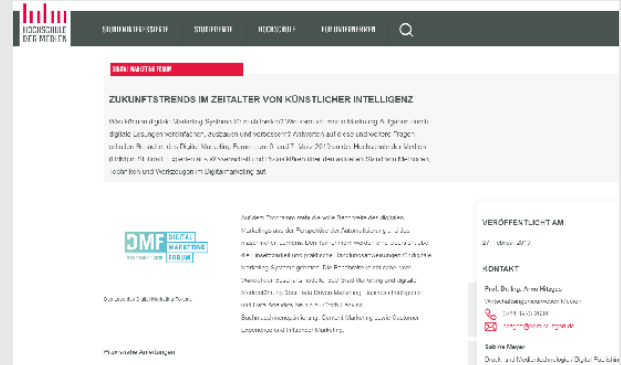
HOCHSCHULE DER MEDIEN

STUDIENINTERESSIERTE STUDIERENDE HOCHSCHULE FÜR UNTERNEHMEN

DIGITAL MARKETING FORUM

ZUKUNFTSTRENDS IM ZEITALTER VON KÜNSTLICHER INTELLIGENZ

Wie können digitale Marketing-Systeme Künstlicher Intelligenz (KI) ein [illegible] Marketing-Aufgaben durch digitale Lösungen vereinfachen, ausbauen und verbessern? Antworten auf diese und weitere Fragen erhalten Besucher des Digital Marketing Forum am 6. und 7. März 2017 an der Hochschule der Medien (HdM) in Stuttgart. Experten aus Wissenschaft und Praxis diskutieren den aktuellen Stand von Methoden, Techniken und Werkzeugen im Digitalmarketing auf.

DMF DIGITAL MARKETING FORUM

Stuttgart: Das Digital Marketing Forum

Auf dem Programm steht die volle Bandbreite des digitalen Marketings aus der Perspektive der Automatisierung und des maschinellen Lernens. Den Teilnehmern werden neue Ansätze rund um die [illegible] und praktische Handlungsempfehlungen für digitale Marketing-Systeme geboten. Die Bandbreite der Themen reicht von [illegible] über Marketing und digitale Medien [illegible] Marketing, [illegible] und Customer Experience und Influencer Marketing.

Informationen Anmeldungen

VERÖFFENTLICHT AM

27. Februar 2017

KONTAKT

Prof. Dr.-Ing. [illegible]

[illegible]

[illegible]

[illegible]@hdm-stuttgart.de

Sabine Meyer

Druck und Medientechnologie, Digital Publishing